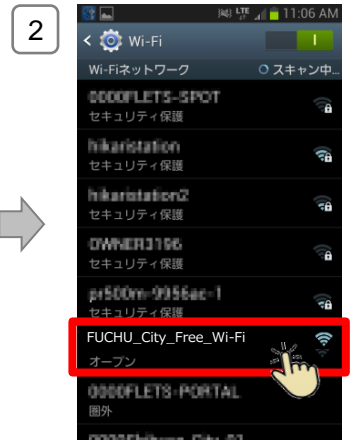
2

LTE 11:06 AM

Wi-Fi

I

Wi-Fiネットワーク

スキャン中...

0000FLETS-SPOT
セキュリティ保護

hikaristation
セキュリティ保護

hikaristation2
セキュリティ保護

OWNER3196
セキュリティ保護

pr500m-9956ac-1
セキュリティ保護

FUCHU_City_Free_Wi-Fi
オープン

0000FLETS-PORTAL
圏外

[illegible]